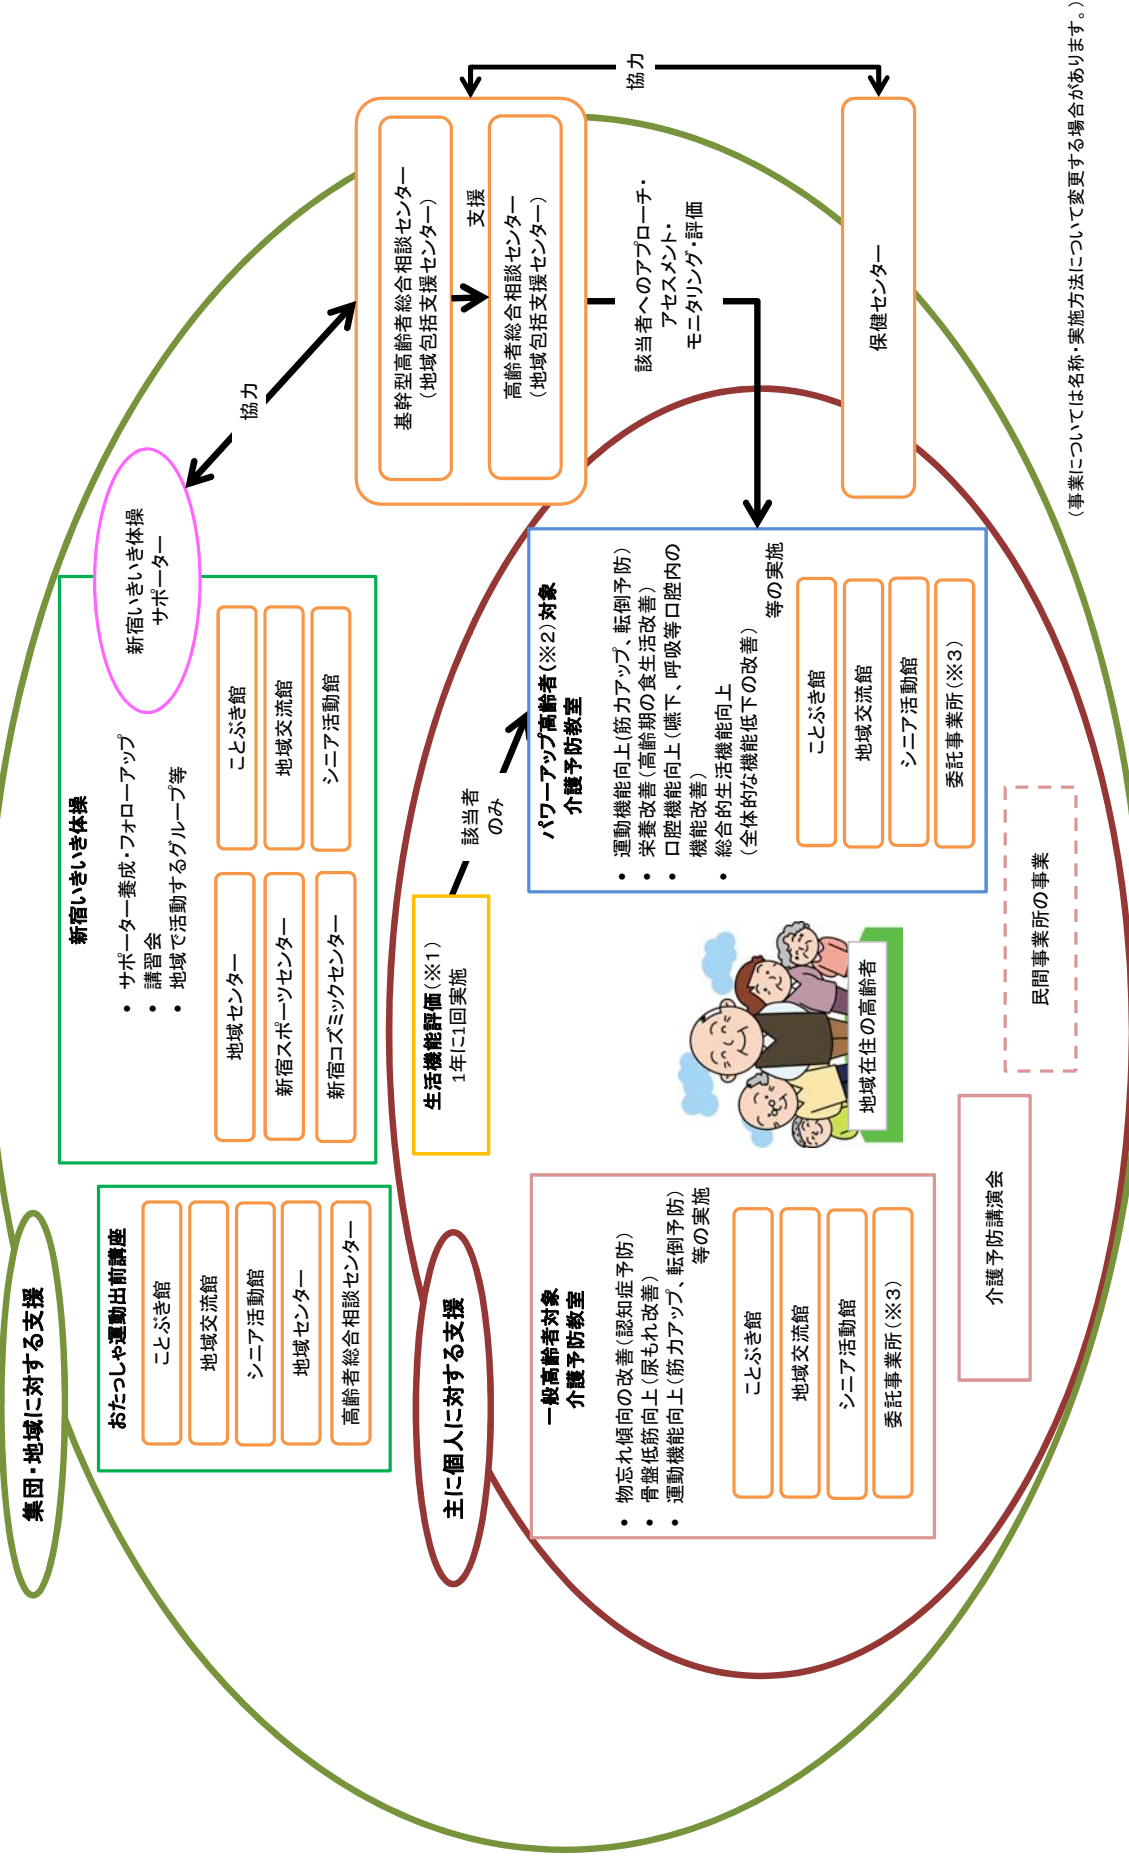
集団・地域に対する支援

おたっしゃや運動出前講座

ことぶき館
地域交流館
シニア活動館
地域センター
高齢者総合相談センター

新宿いきいき体操

・サポーター養成・フォローアップ
・講習会
・地域で活動するグループ等

地域センター
新宿スポーツセンター
新宿コズミックセンター
ことぶき館
地域交流館
シニア活動館

新宿いきいき体操サポーター

協力

基幹型高齢者総合相談センター（地域包括支援センター）

支援

高齢者総合相談センター（地域包括支援センター）

協力

保健センター

該当者へのアプローチ・アセスメント・モニタリング・評価

主に個人に対する支援

生活機能評価（※1）
1年に1回実施

該当者のみ

パワーアップ高齢者（※2）対象
介護予防教室

・運動機能向上（筋力アップ、転倒予防）
・栄養改善（高齢期の食生活改善）
・口腔機能向上（嚥下、呼吸等口腔内の機能改善）
・総合的生活機能向上（全体的な機能低下の改善）
等の実施

ことぶき館
地域交流館
シニア活動館
委託事業所（※3）

地域在住の高齢者

民間事業所の事業

一般高齢者対象
介護予防教室

・物忘れ傾向の改善（認知症予防）
・骨盤低筋向上（尿もれ改善）
・運動機能向上（筋力アップ、転倒予防）
等の実施

ことぶき館
地域交流館
シニア活動館
委託事業所（※3）

介護予防講演会

（事業については名称・実施方法について変更する場合があります。）